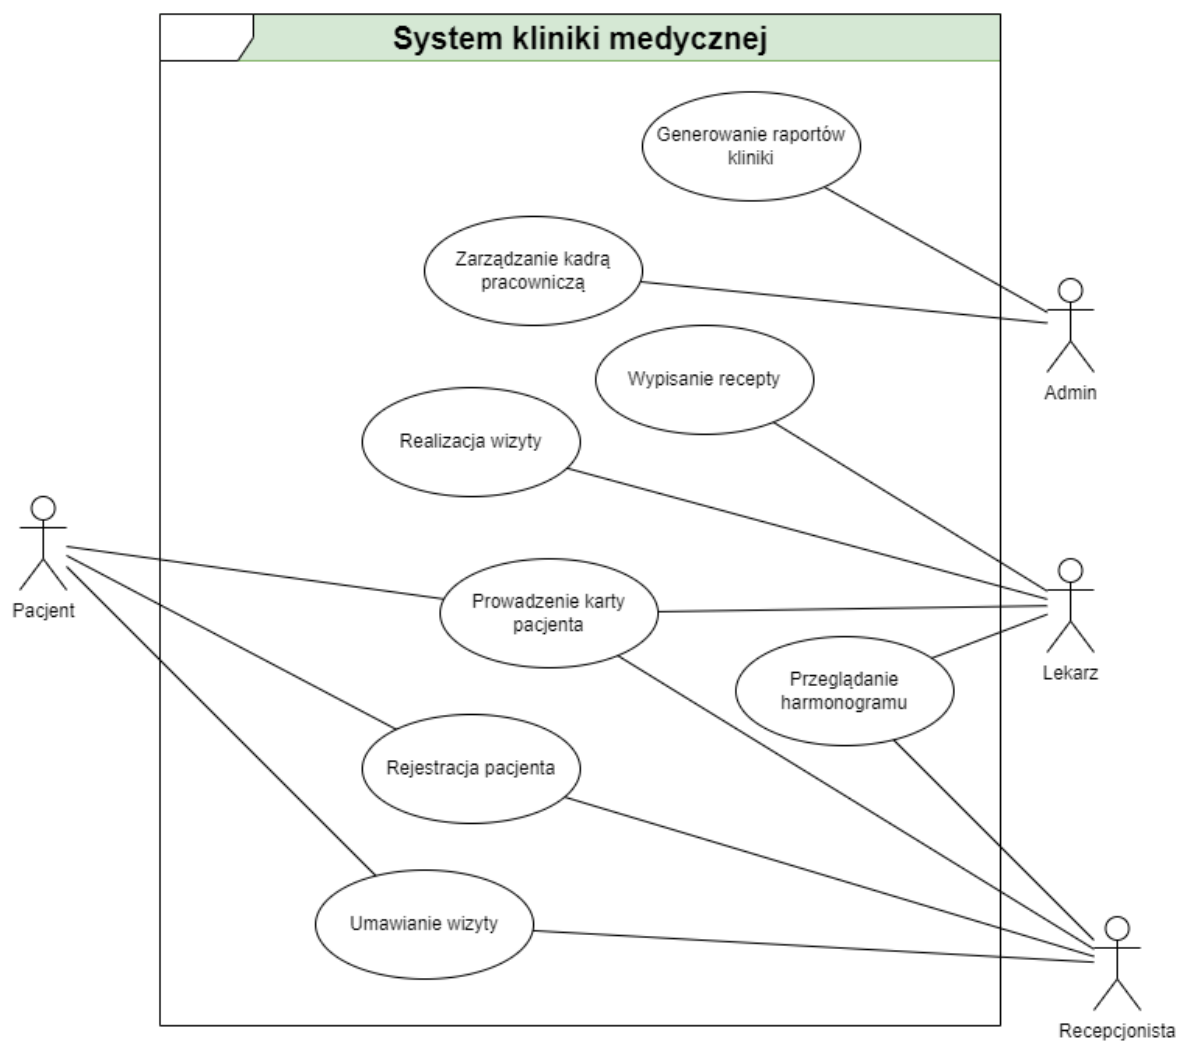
System kliniki medycznej

Generowanie raportów kliniki

Zarządzanie kadrą pracowniczą

Admin

Wypisanie recepty

Realizacja wizyty

Pacjent

Prowadzenie karty pacjenta

Lekarz

Przeglądanie harmonogramu

Rejestracja pacjenta

Umawianie wizyty

Recepcjonista